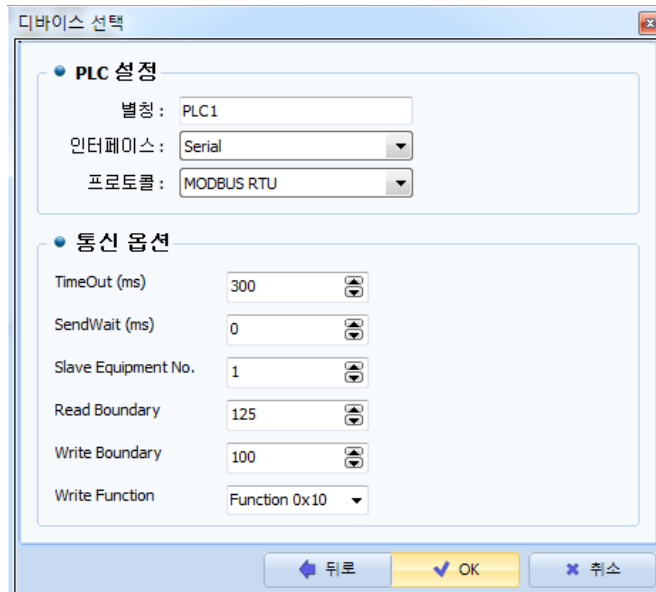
디바이스 선택

PLC 설정

별칭 : PLC1

인터페이스 : Serial

프로토콜 : MODBUS RTU

통신 옵션

TimeOut (ms) 300

SendWait (ms) 0

Slave Equipment No. 1

Read Boundary 125

Write Boundary 100

Write Function Function 0x10

뒤로 OK 취소